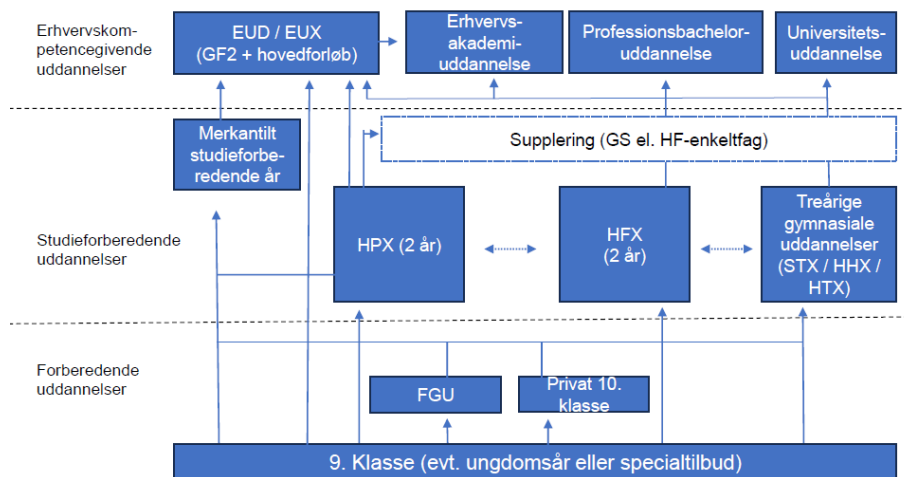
Erhvervskompetencegivende uddannelser

EUD / EUX (GF2 + hovedforløb)

Erhvervsakademiuddannelse

Professionsbacheloruddannelse

Universitetsuddannelse

Merkantilt studieforberedende år

Supplering (GS el. HF-enkeltfag)

Studieforberedende uddannelser

HPX (2 år)

HFX (2 år)

Treårige gymnasiale uddannelser (STX / HHX / HTX)

Forberedende uddannelser

FGU

Privat 10. klasse

9. Klasse (evt. ungdomsår eller specialtilbud)